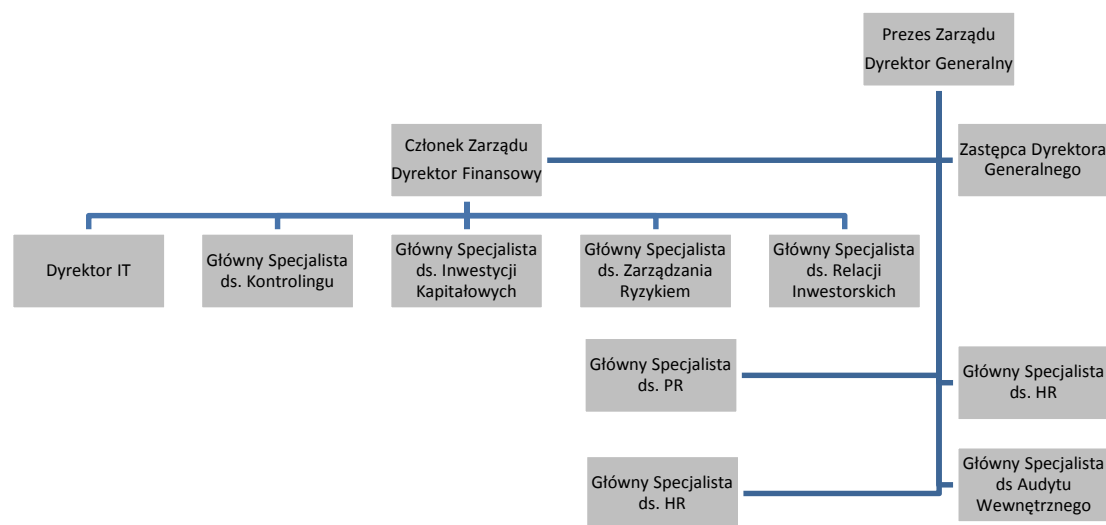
Prezes Zarządu
Dyrektor Generalny

Członek Zarządu
Dyrektor Finansowy

Zastępca Dyrektora Generalnego

Dyrektor IT

Główny Specjalista ds. Kontrolingu

Główny Specjalista ds. Inwestycji Kapitałowych

Główny Specjalista ds. Zarządzania Ryzykiem

Główny Specjalista ds. Relacji Inwestorskich

Główny Specjalista ds. PR

Główny Specjalista ds. HR

Główny Specjalista ds. HR

Główny Specjalista ds Audytu Wewnętrznego